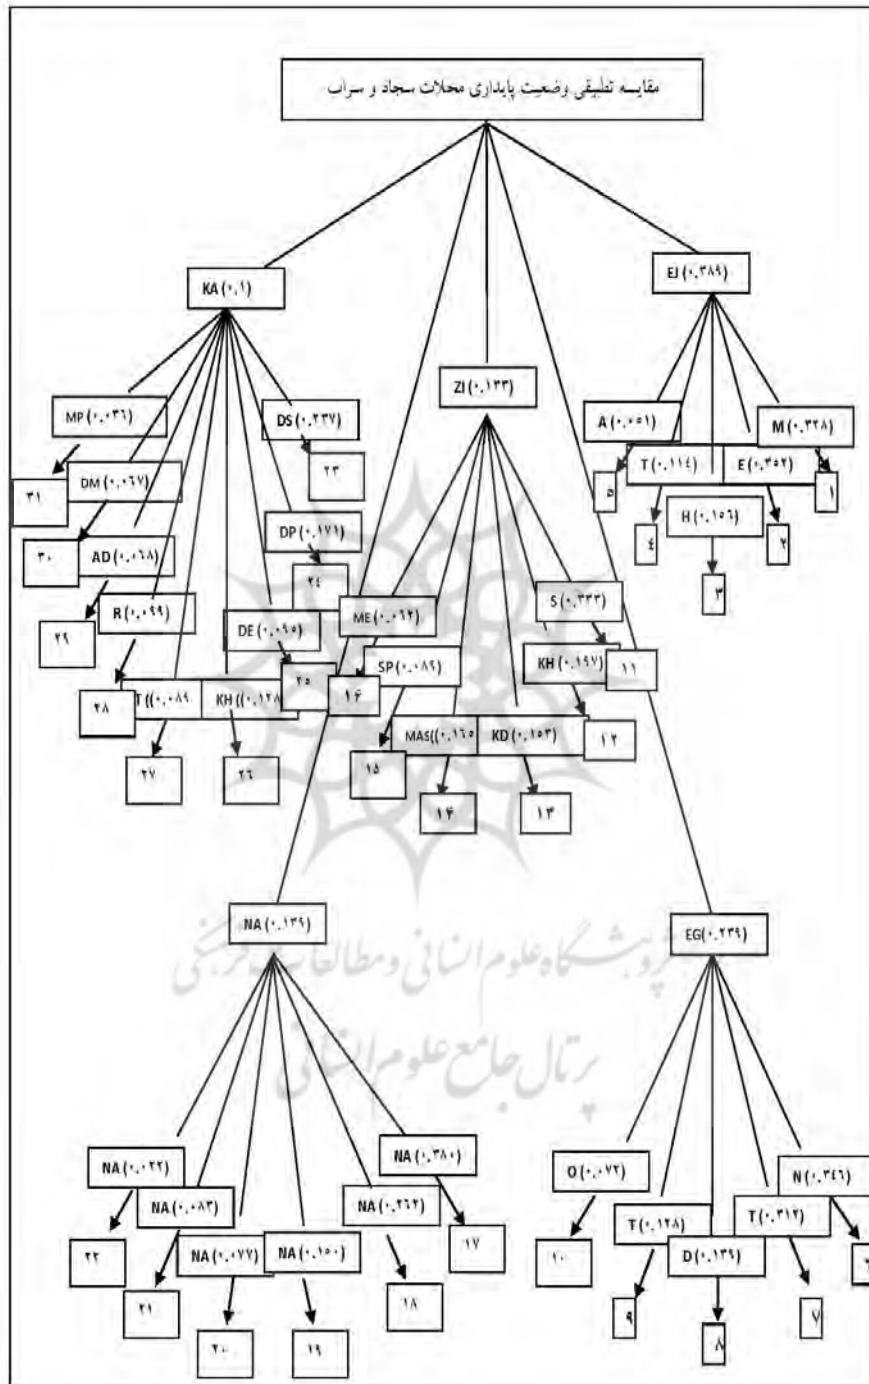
مقایسه تطبیقی وضعیت پایداری محلات سجاد و سراب

KA (۰.۱)

EI (۰.۳۸۹)

ZI (۰.۱۳۳)

MP (۰.۰۳۶)

DS (۰.۲۳۷)

۲۳

۳۱

DM (۰.۰۶۷)

DP (۰.۱۷۱)

۳۰

AD (۰.۰۶۸)

۲۴

ME (۰.۰۶۲)

۲۹

R (۰.۰۹۹)

DE (۰.۰۹۰)

SP (۰.۰۸۹)

۲۵

۱۶

۲۸

T ((۰.۰۸۹

KH ((۰.۱۲۸

MAS((۰.۱۶۵

KD (۰.۱۵۳)

۲۷

۲۶

۱۵

۱۴

۱۳

S (۰.۳۳۳)

KH (۰.۱۹۷)

۱۱

۱۲

A (۰.۰۵۱)

M (۰.۲۲۸)

T (۰.۱۱۴)

E (۰.۳۵۲)

۵

۱

H (۰.۱۵۶)

۴

۲

۳

NA (۰.۱۳۹)

EG (۰.۲۳۹)

NA (۰.۰۲۲)

NA (۰.۰۸۳)

NA (۰.۳۸۰)

NA (۰.۲۶۴)

۱۷

NA (۰.۰۷۷)

NA (۰.۱۵۰)

۲۲

۲۱

۱۸

۲۰

۱۹

O (۰.۰۷۲)

N (۰.۳۴۶)

T (۰.۱۲۸)

T (۰.۳۱۲)

D (۰.۱۳۹)

۱۰

۹

۸

۷

۶

پژوهشگاه علوم انسانی و مطالعات فرهنگی
پرتال جامع علوم انسانی